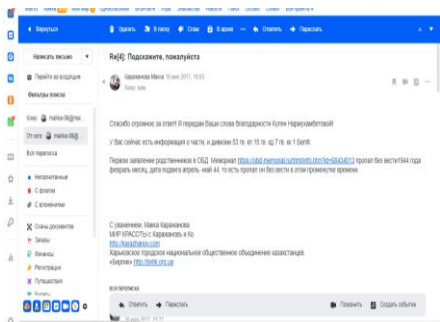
Вернуться

Удалить В папку Спам В архив Ответить Переслать

Написать письмо

Перейти во входящие

Фильтры письма

Кому maiisa-86@gma...

От кого maiisa-86@...

Вся переписка

Непрочитанные

С флагом

С вложениями

Сканы документов

Заказы

Финансы

Регистрации

Путешествия

Re[4]: Подскажите, пожалуйста

Караханова Маиса 10 мая 2017, 16:03

Кому: мне

Спасибо огромное за ответ! Я передам Ваши слова благодарности Кулин Нармухамбетовой!

У Вас сейчас есть информация о части, и дивизии 53 гв. кп 15 гв. кд 7 гв. к 1 БелФ.

Первое заявление родственников в ОБД Мемориал https://obd-memorial.ru/html/info.htm?id=68434013 пропал без вести1944 года февраль месяц, дата подачи апрель май 44. то есть пропал он без вести в этом промежутке времени.

С уважением, Маиса Караханова
МИР КРАСОТЫ с Карахановой и Ко
http://karazhanov.com
Харьковское городское национальное общественное объединение казахстанцев
«Бирлик» http://birlik.org.ua

Вся переписка

Ответить Переслать

Показать Создать событие